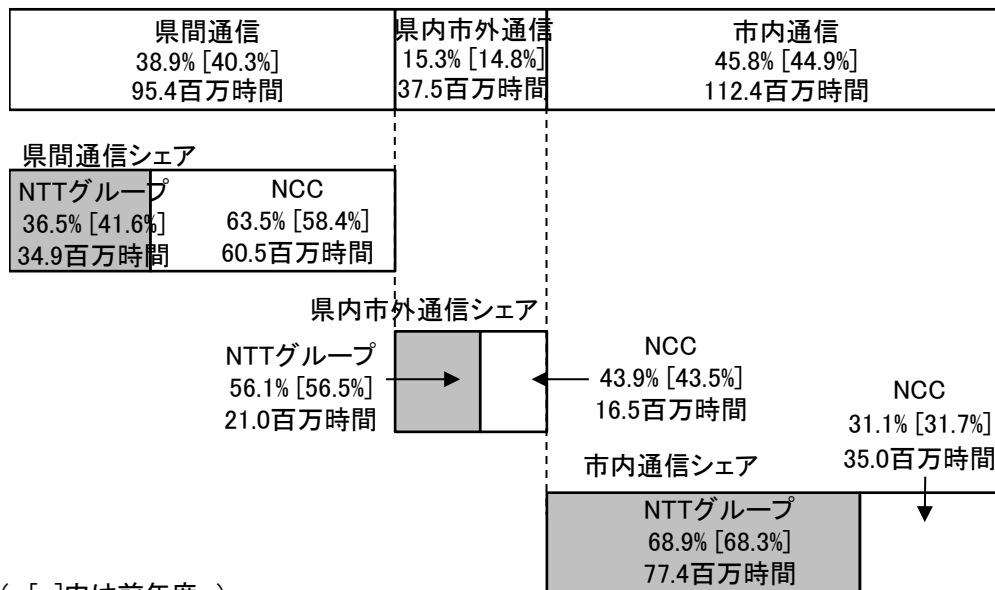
県間通信
38.9% [40.3%]
95.4百万時間

県内市外通信
15.3% [14.8%]
37.5百万時間

市内通信
45.8% [44.9%]
112.4百万時間

県間通信シェア

NTTグループ
36.5% [41.6%]
34.9百万時間

NCC
63.5% [58.4%]
60.5百万時間

県内市外通信シェア

NTTグループ
56.1% [56.5%]
21.0百万時間

NCC
43.9% [43.5%]
16.5百万時間

NCC
31.1% [31.7%]
35.0百万時間

市内通信シェア

NTTグループ
68.9% [68.3%]
77.4百万時間

（ [ ]内は前年度 ）